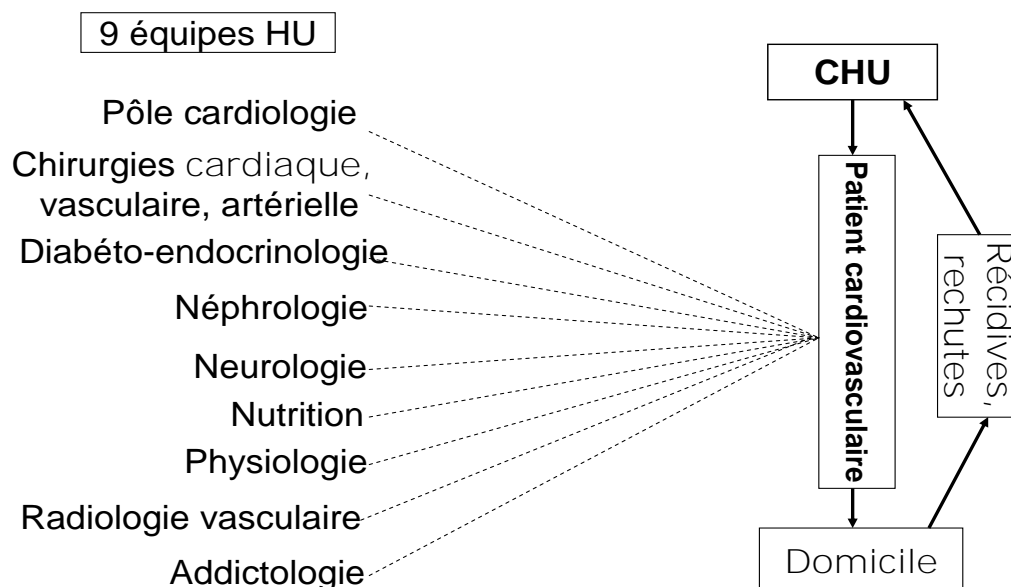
9 équipes HU

Pôle cardiologie

Chirurgies cardiaque, vasculaire, artérielle

Diabéto-endocrinologie

Néphrologie

Neurologie

Nutrition

Physiologie

Radiologie vasculaire

Addictologie

CHU

Patient cardiovasculaire

Récidives, rechutes

Domicile